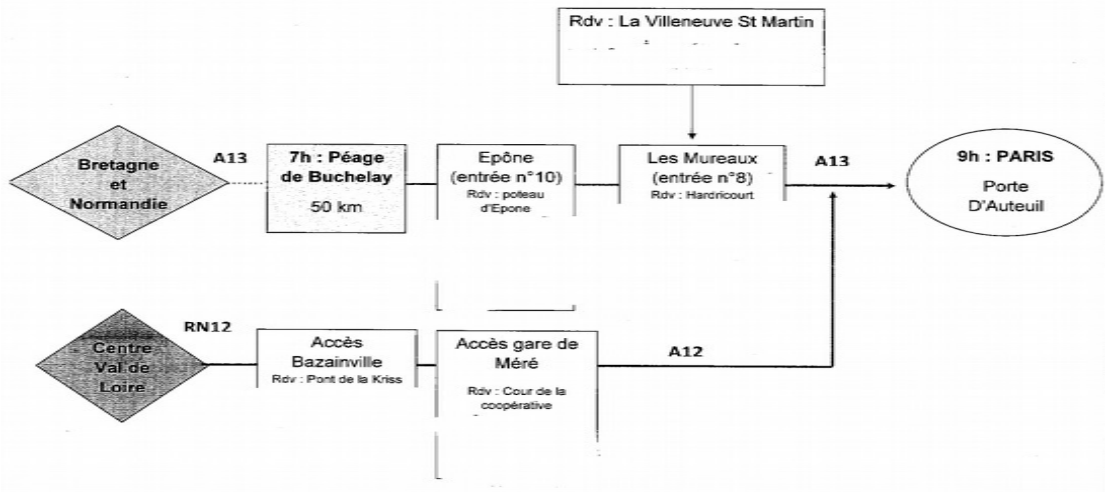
Rdv : La Villeneuve St Martin

Bretagne et Normandie

A13

7h : Péage de Buchelay

50 km

Epône (entrée n°10)
Rdv : poteau d'Epone

Les Mureaux (entrée n°8)
Rdv : Hardricourt

A13

9h : PARIS
Porte D'Auteuil

Centre Val de Loire

RN12

Accès Bazainville
Rdv : Pont de la Kriss

Accès gare de Méré
Rdv : Cour de la coopérative

A12